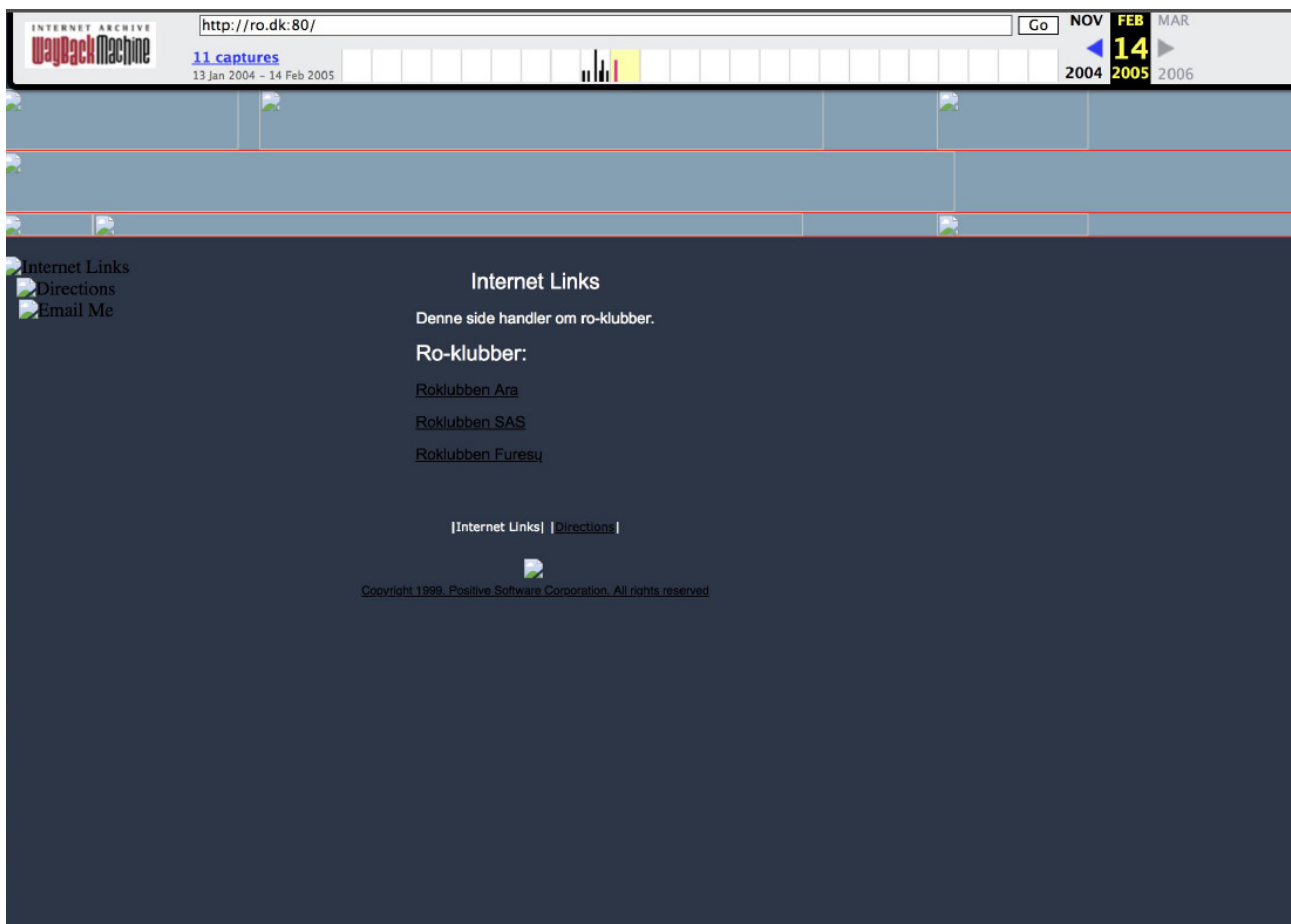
INTERNET ARCHIVE
WayBackMachine

http://ro.dk:80/

Go

11 captures
13 Jan 2004 – 14 Feb 2005

NOV FEB MAR
14
2004 2005 2006

Internet Links
Directions
Email Me

Internet Links

Denne side handler om ro-klubber.

Ro-klubber:

Roklubben Ara

Roklubben SAS

Roklubben Furesų

|Internet Links| |Directions|

Copyright 1999, Positive Software Corporation. All rights reserved